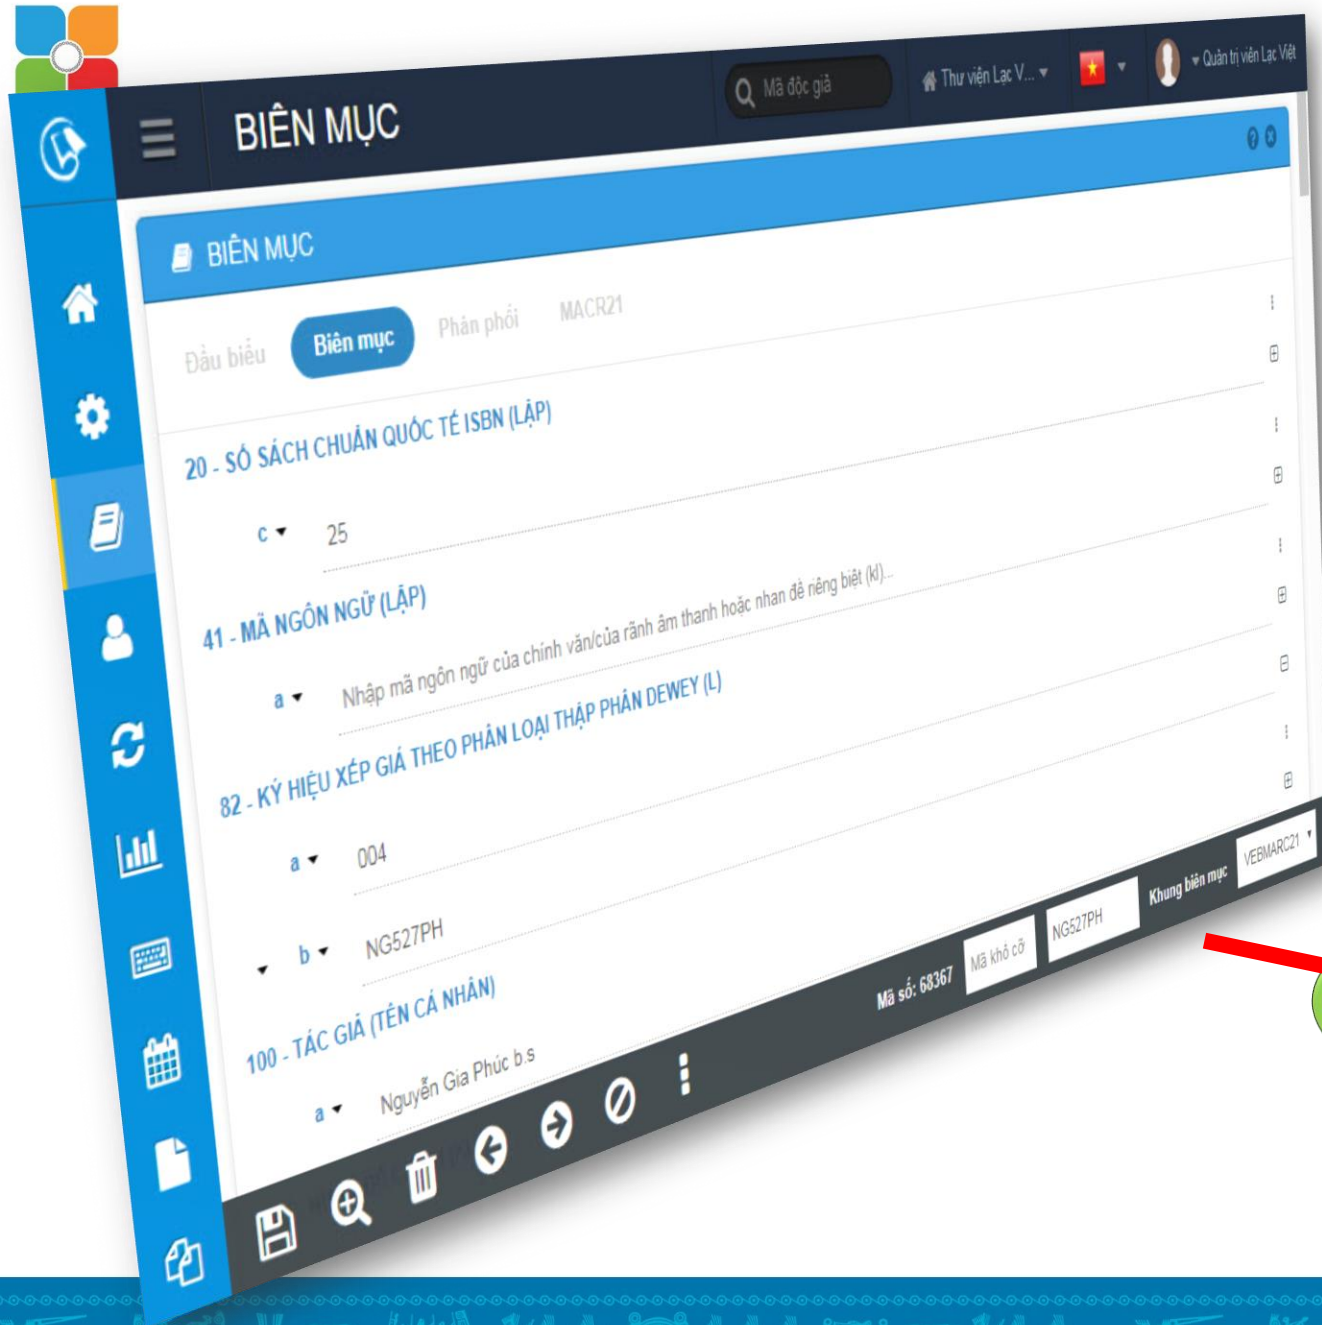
BIÊN MỤC

Mã độc giả

Thư viện Lạc V...

Quản trị viên Lạc Việt

BIÊN MỤC

Đầu biểu

Biên mục

Phân phối

MACR21

20 - SỐ SÁCH CHUẨN QUỐC TẾ ISBN (LẶP)

c

25

41 - MÃ NGÔN NGỮ (LẶP)

a

Nhập mã ngôn ngữ của chính văn/của rãnh âm thanh hoặc nhan đề riêng biệt (kl)...

82 - KÝ HIỆU XẾP GIÁ THEO PHÂN LOẠI THẬP PHÂN DEWEY (L)

a

004

b

NG527PH

100 - TÁC GIẢ (TÊN CÁ NHÂN)

a

Nguyễn Gia Phúc b.s

Mã số: 68367

Mã khổ cỡ

NG527PH

Khung biên mục

VEBMARC21